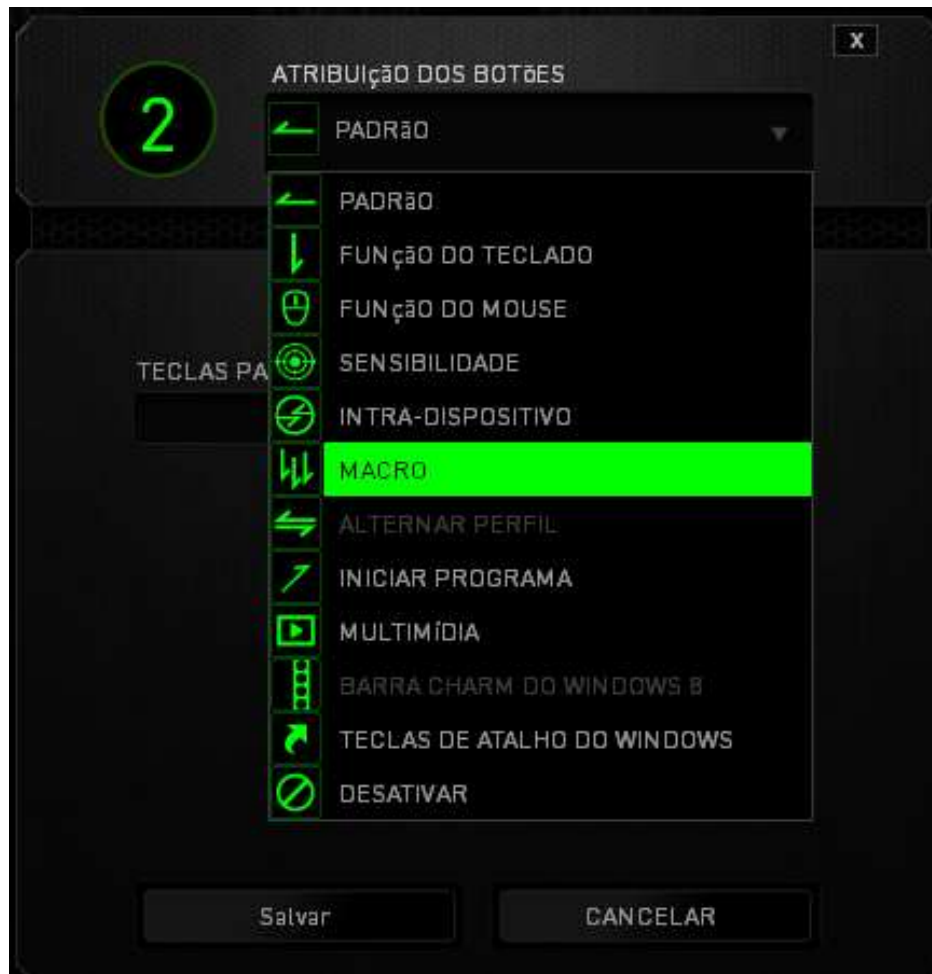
X

2

ATRIBUIçãO DOS BOTõES

PADRãO

PADRãO
FUNçãO DO TECLADO
FUNçãO DO MOUSE
SENSIBILIDADE
INTRA-DISPOSITIVO
MACRO
ALTERNAR PERFIL
INICIAR PROGRAMA
MULTIMÍDIA
BARRA CHARM DO WINDOWS 8
TECLAS DE ATALHO DO WINDOWS
DESATIVAR

TECLAS PA

Salvar

CANCELAR